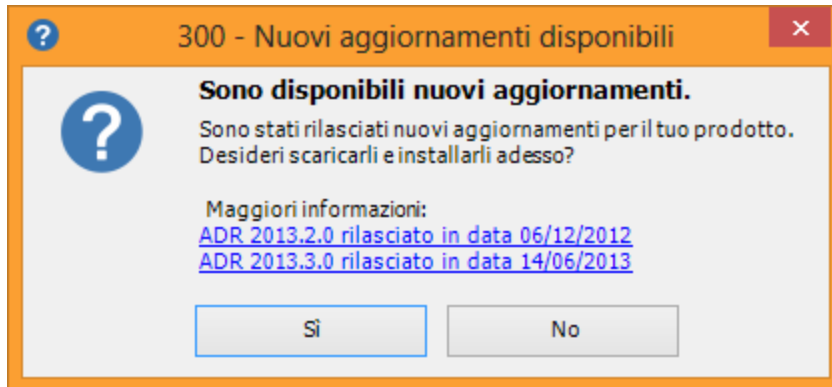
300 - Nuovi aggiornamenti disponibili

Sono disponibili nuovi aggiornamenti.

Sono stati rilasciati nuovi aggiornamenti per il tuo prodotto. Desideri scaricarli e installarli adesso?

Maggiori informazioni:
ADR 2013.2.0 rilasciato in data 06/12/2012
ADR 2013.3.0 rilasciato in data 14/06/2013

Sì

No